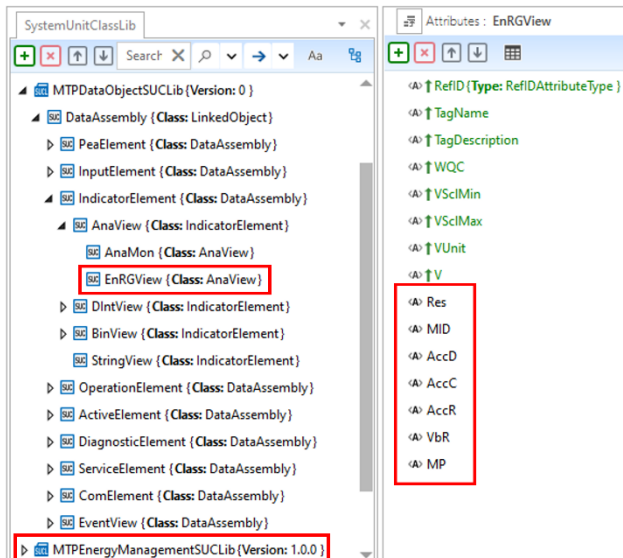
SystemUnitClassLib

Search

Aa

MTPDataObjectSUCLib {Version: 0 }
DataAssembly {Class: LinkedObject}
PeaElement {Class: DataAssembly}
InputElement {Class: DataAssembly}
IndicatorElement {Class: DataAssembly}
AnaView {Class: IndicatorElement}
AnaMon {Class: AnaView}
EnRGView {Class: AnaView}
DIntView {Class: IndicatorElement}
BinView {Class: IndicatorElement}
StringView {Class: IndicatorElement}
OperationElement {Class: DataAssembly}
ActiveElement {Class: DataAssembly}
DiagnosticElement {Class: DataAssembly}
ServiceElement {Class: DataAssembly}
ComElement {Class: DataAssembly}
EventView {Class: DataAssembly}
MTPEnergyManagementSUCLib {Version: 1.0.0 }

Attributes : EnRGView

RefID {Type: RefIDAttributeType }
TagName
TagDescription
WQC
VSclMin
VSclMax
VUnit
V
Res
MID
AccD
AccC
AccR
VbR
MP